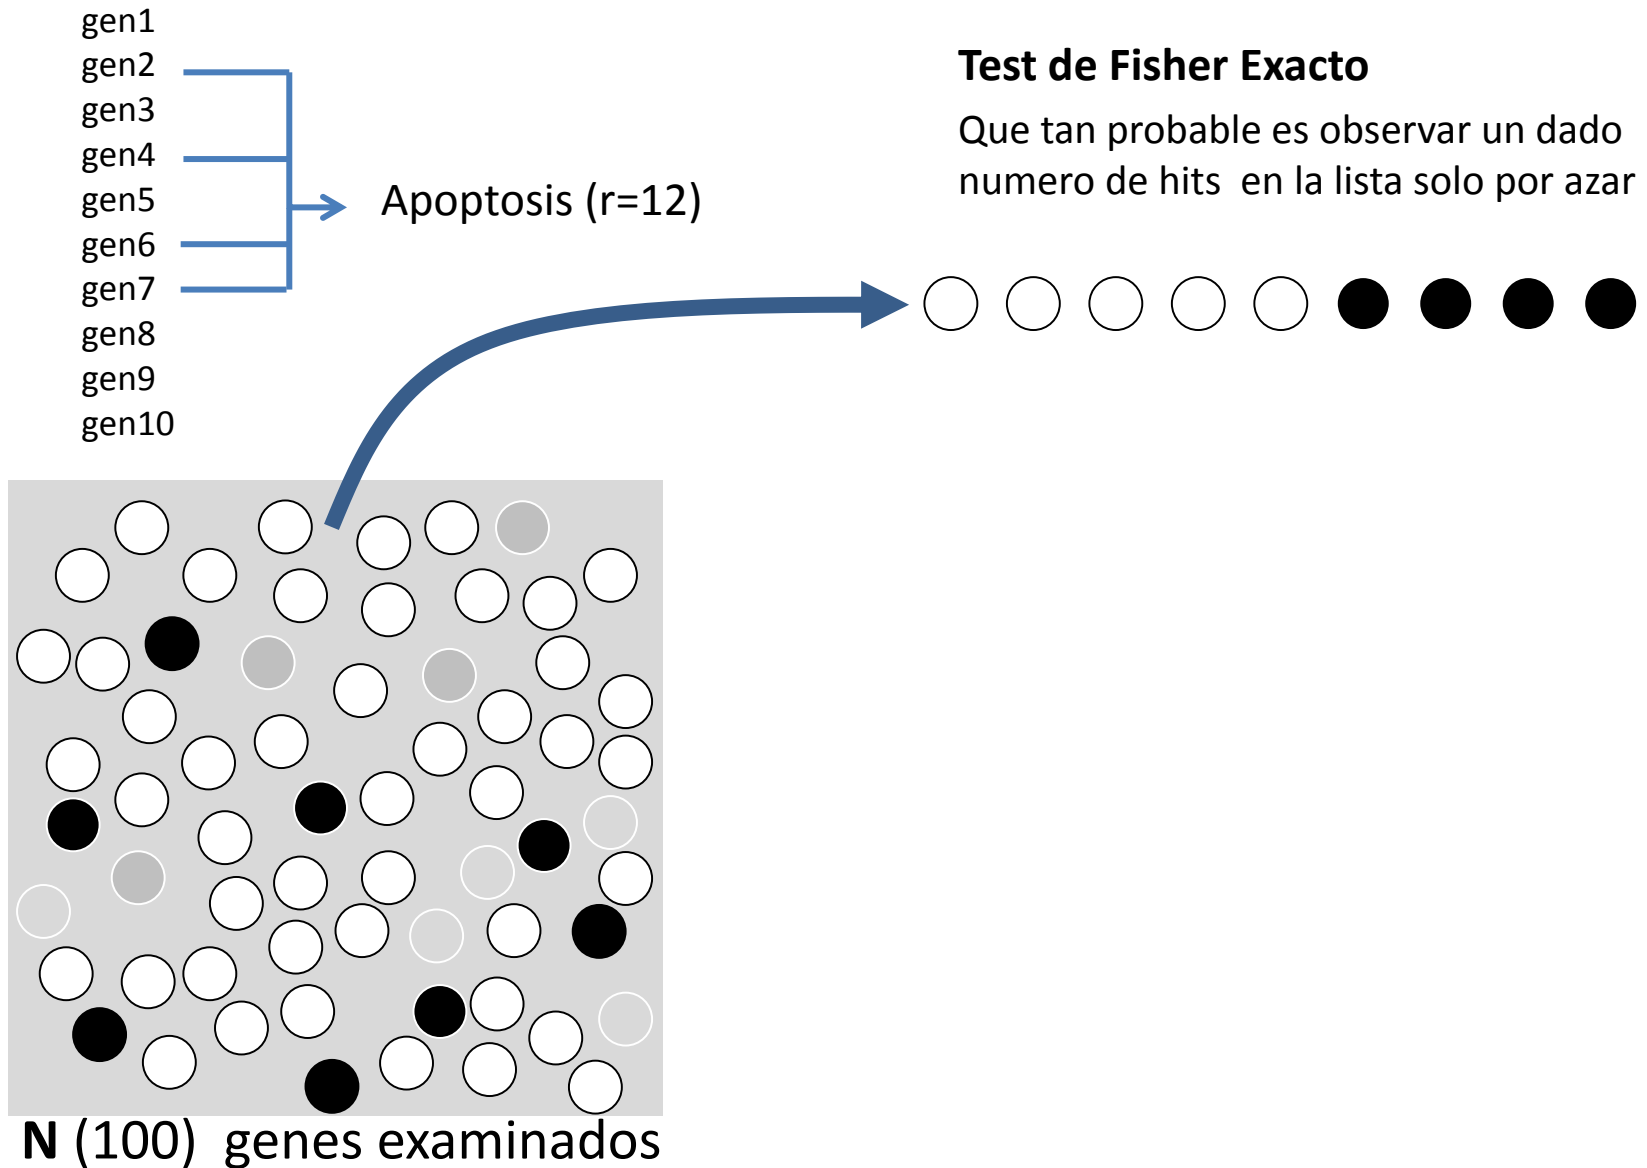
gen1
gen2
gen3
gen4
gen5
gen6
gen7
gen8
gen9
gen10

Apoptosis (r=12)

**Test de Fisher Exacto**

Que tan probable es observar un dado numero de hits en la lista solo por azar

**N** (100) genes examinados